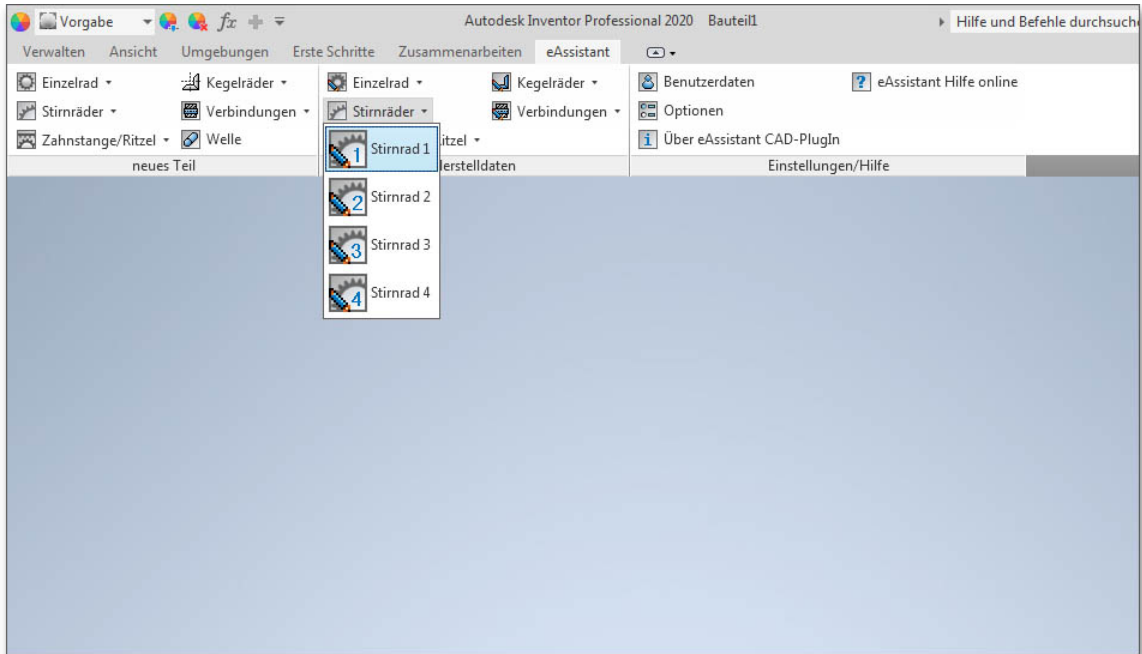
Vorgabe $fx$ Autodesk Inventor Professional 2020 Bauteil1 Hilfe und Befehle durchsuche

Verwalten Ansicht Umgebungen Erste Schritte Zusammenarbeiten eAssistant

Einzelrad Kegelräder Einzelrad Kegelräder Benutzerdaten eAssistant Hilfe online

Stirnräder Verbindungen Stirnräder Verbindungen Optionen

Zahnstange/Ritzel Welle itzel Über eAssistant CAD-PlugIn

neues Teil lerstelldaten Einstellungen/Hilfe

1 Stirnrad 1

2 Stirnrad 2

3 Stirnrad 3

4 Stirnrad 4